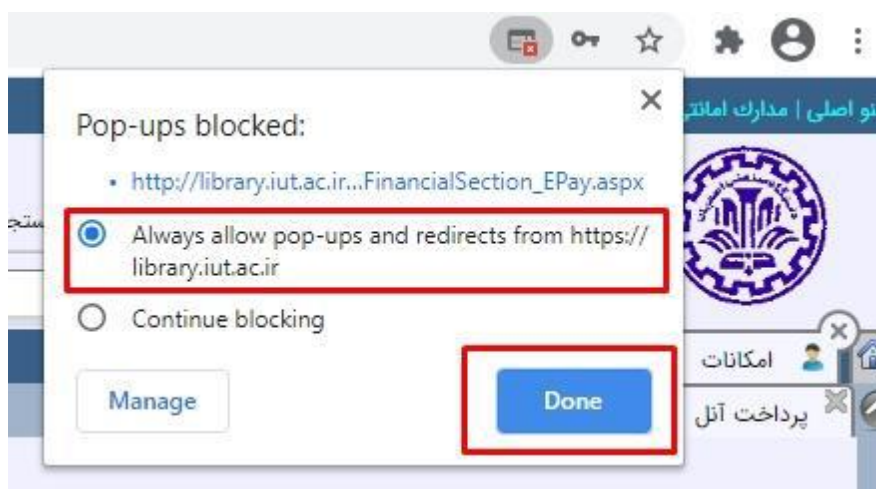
Pop-ups blocked:

• http://library.iut.ac.ir...FinancialSection_EPay.aspx

Always allow pop-ups and redirects from https://library.iut.ac.ir

Continue blocking

Manage

Done

نو اصلی | مدارک امانت

ستج

امکانات

پرداخت آنل